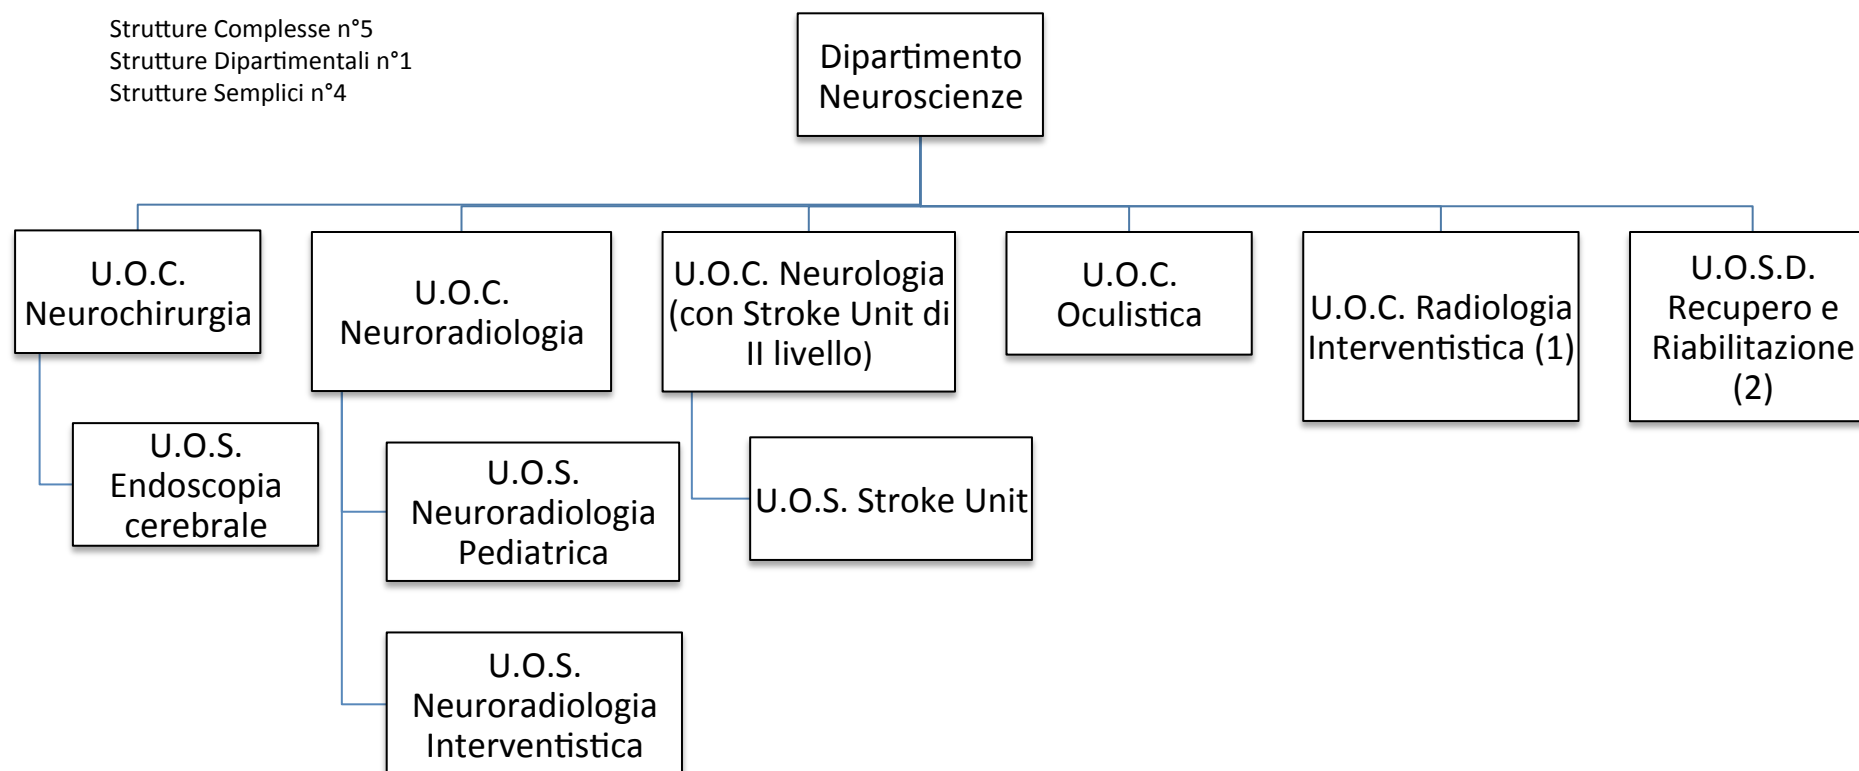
Strutture Complesse n°5
Strutture Dipartimentali n°1
Strutture Semplici n°4

Dipartimento Neuroscienze

U.O.C. Neurochirurgia

U.O.S. Endoscopia cerebrale

U.O.C. Neuroradiologia

U.O.S. Neuroradiologia Pediatrica

U.O.S. Neuroradiologia Interventistica

U.O.C. Neurologia (con Stroke Unit di II livello)

U.O.S. Stroke Unit

U.O.C. Oculistica

U.O.C. Radiologia Interventistica (1)

U.O.S.D. Recupero e Riabilitazione (2)